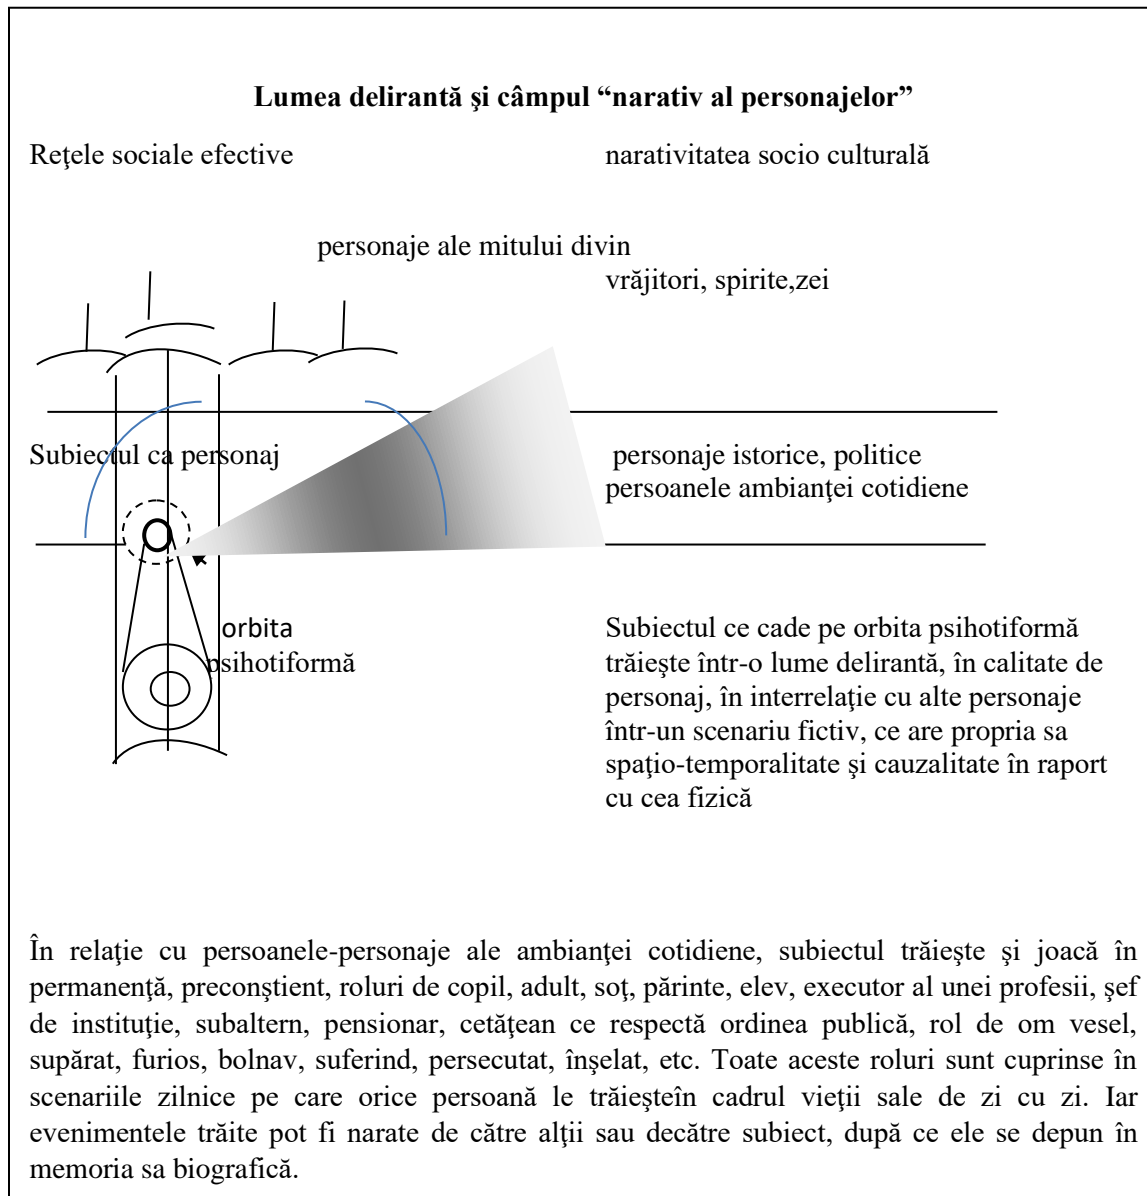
**Lumea delirantă şi câmpul “narativ al personajelor”**

Reţele sociale efective

narativitatea socio culturală

personaje ale mitului divin

vrăjitori, spirite,zei

Subiectul ca personaj

personaje istorice, politice
persoanele ambianţei cotidiene

orbita psihotiformă

Subiectul ce cade pe orbita psihotiformă trăieşte într-o lume delirantă, în calitate de personaj, în interrelaţie cu alte personaje într-un scenariu fictiv, ce are propria sa spaţio-temporalitate şi cauzalitate în raport cu cea fizică

În relaţie cu persoanele-personaje ale ambianţei cotidiene, subiectul trăieşte şi joacă în permanenţă, preconştient, roluri de copil, adult, soţ, părinte, elev, executor al unei profesii, şef de instituţie, subaltern, pensionar, cetăţean ce respectă ordinea publică, rol de om vesel, supărat, furios, bolnav, suferind, persecutat, înşelat, etc. Toate aceste roluri sunt cuprinse în scenariile zilnice pe care orice persoană le trăieşteîn cadrul vieţii sale de zi cu zi. Iar evenimentele trăite pot fi narate de către alţii sau decâtre subiect, după ce ele se depun în memoria sa biografică.